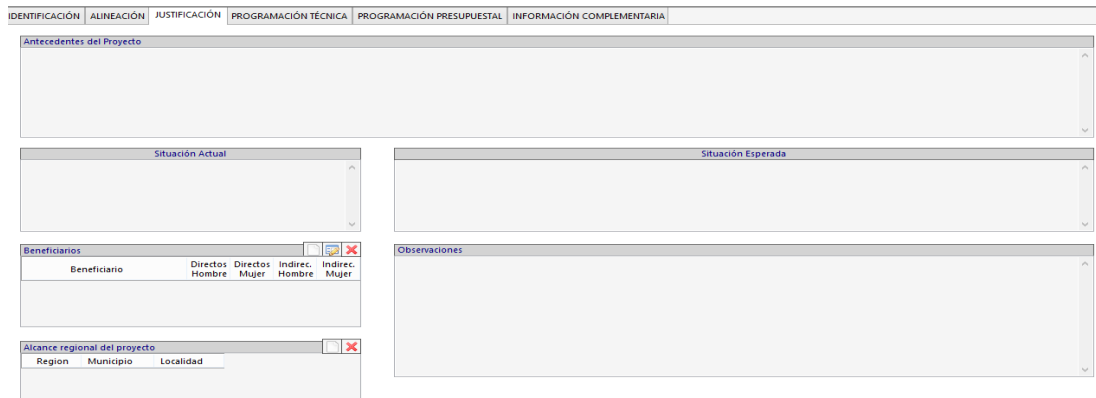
IDENTIFICACIÓN | ALINEACIÓN | JUSTIFICACIÓN | PROGRAMACIÓN TÉCNICA | PROGRAMACIÓN PRESUPUESTAL | INFORMACIÓN COMPLEMENTARIA

Antecedentes del Proyecto

Situación Actual

Situación Esperada

Beneficiarios

| Beneficiario | Directos Hombre | Directos Mujer | Indirec. Hombre | Indirec. Mujer |
|---|---|---|---|---|

Observaciones

Alcance regional del proyecto

| Region | Municipio | Localidad |
|---|---|---|